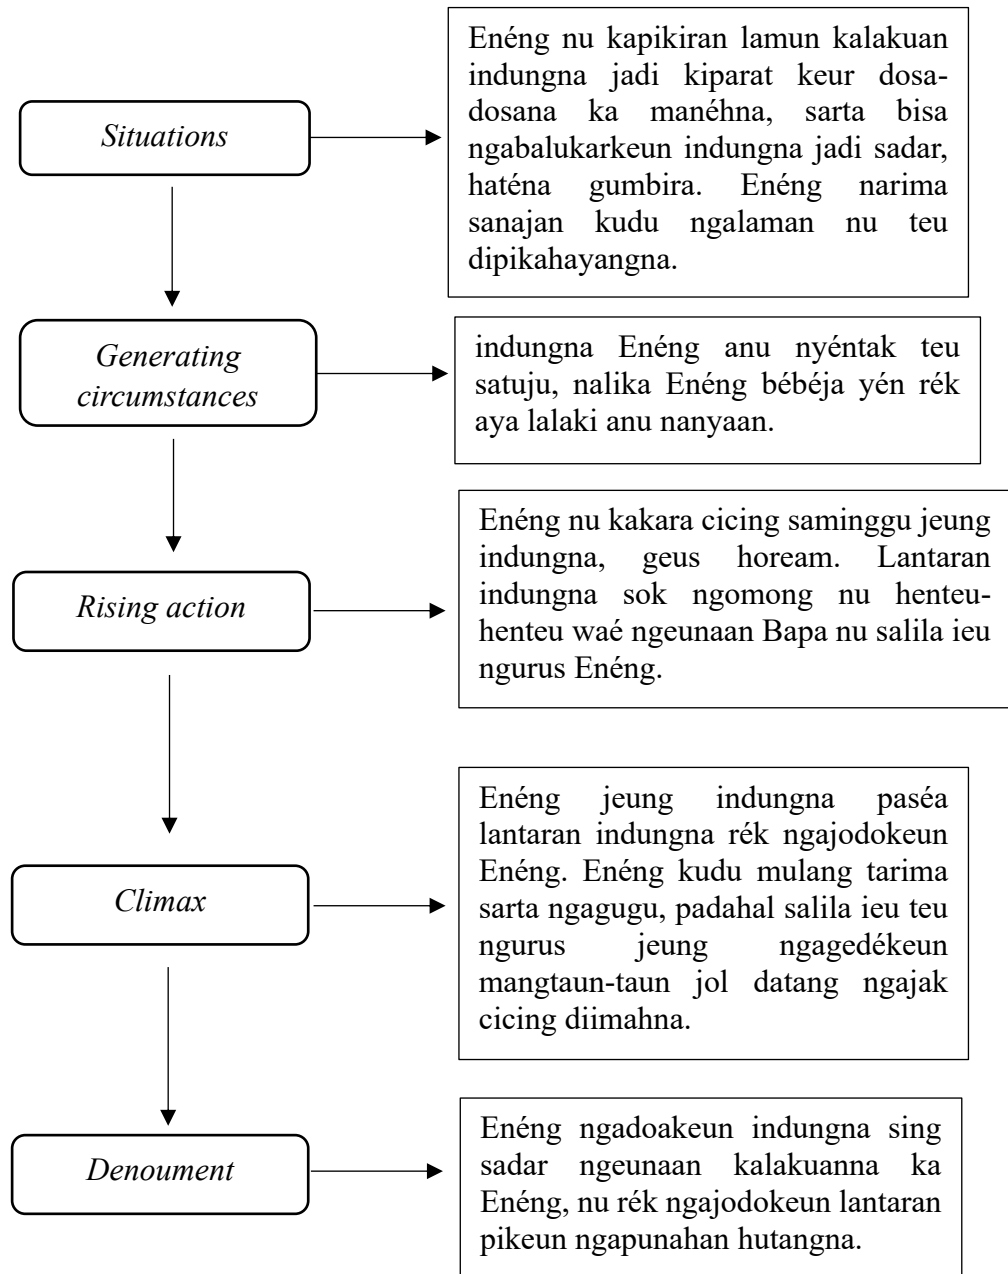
Situations

Enéng nu kapikiran lamun kalakuan indungna jadi kiparat keur dosa-dosana ka manéhna, sarta bisa ngabalukarkeun indungna jadi sadar, haténa gumbira. Enéng narima sanajan kudu ngalaman nu teu dipikahayangna.

Generating circumstances

indungna Enéng anu nyéntak teu satuju, nalika Enéng bébéja yén rék aya lalaki anu nanyaan.

Rising action

Enéng nu kakara cicing saminggu jeung indungna, geus hoream. Lantaran indungna sok ngomong nu henteu-henteu waé ngeunaan Bapa nu salila ieu ngurus Enéng.

Climax

Enéng jeung indungna paséa lantaran indungna rék ngajodokeun Enéng. Enéng kudu mulang tarima sarta ngagugu, padahal salila ieu teu ngurus jeung ngagedékeun mangtaun-taun jol datang ngajak cicing diimahna.

Denoument

Enéng ngadoakeun indungna sing sadar ngeunaan kalakuanna ka Enéng, nu rék ngajodokeun lantaran pikeun ngapunahan hutangna.